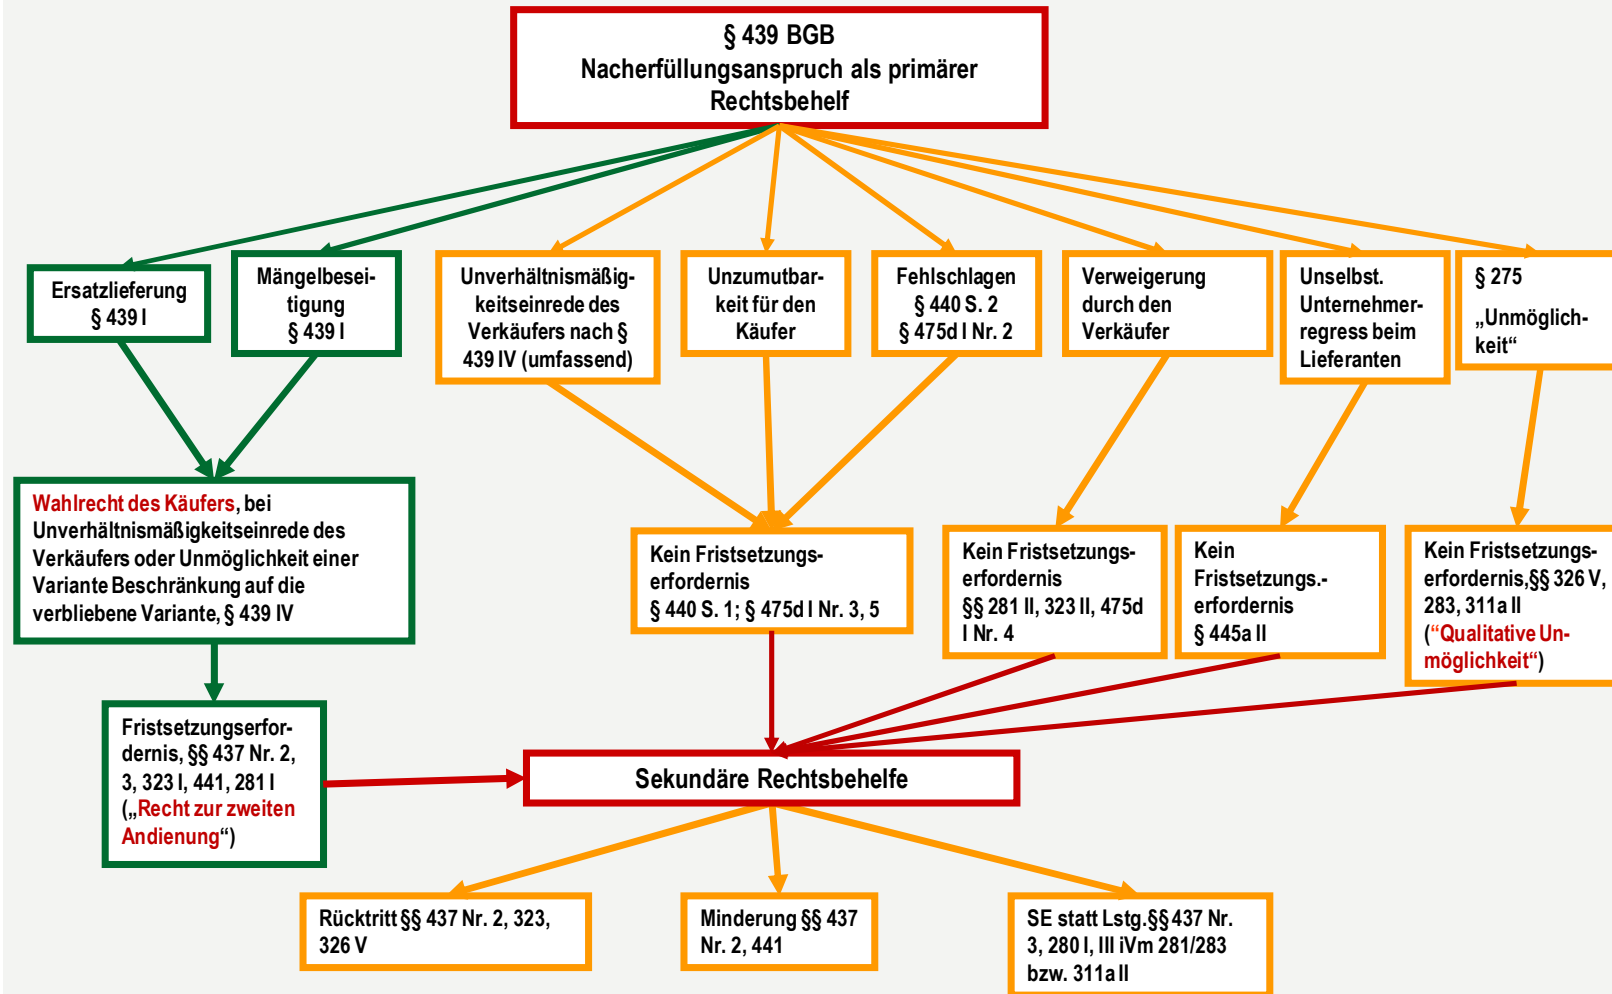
§ 439 BGB
Nacherfüllungsanspruch als primärer Rechtsbehelf

Ersatzlieferung § 439 I

Mängelbeseitigung § 439 I

Unverhältnismäßigkeitseinrede des Verkäufers nach § 439 IV (umfassend)

Unzumutbarkeit für den Käufer

Fehlschlagen § 440 S. 2 § 475d I Nr. 2

Verweigerung durch den Verkäufer

Unselbst. Unternehmerregress beim Lieferanten

§ 275 „Unmöglichkeit“

Wahlrecht des Käufers, bei Unverhältnismäßigkeitseinrede des Verkäufers oder Unmöglichkeit einer Variante Beschränkung auf die verbliebene Variante, § 439 IV

Kein Fristsetzungserfordernis § 440 S. 1; § 475d I Nr. 3, 5

Kein Fristsetzungserfordernis §§ 281 II, 323 II, 475d I Nr. 4

Kein Fristsetzungs.-erfordernis § 445a II

Kein Fristsetzungserfordernis,§§ 326 V, 283, 311a II („Qualitative Unmöglichkeit“)

Fristsetzungserfordernis, §§ 437 Nr. 2, 3, 323 I, 441, 281 I („Recht zur zweiten Andienung“)

Sekundäre Rechtsbehelfe

Rücktritt §§ 437 Nr. 2, 323, 326 V

Minderung §§ 437 Nr. 2, 441

SE statt Lstg.§§ 437 Nr. 3, 280 I, III iVm 281/283 bzw. 311a II